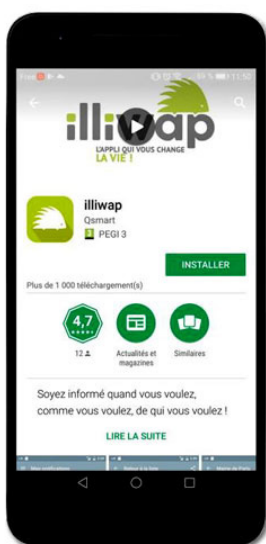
11:50

illiwap

L'APPLI QUI VOUS CHANGE LA VIE !

illiwap

Qsmart

3 PEGI 3

INSTALLER

Plus de 1 000 téléchargement(s)

4,7

12

Actualités et magazines

Similaires

Soyez informé quand vous voulez, comme vous voulez, de qui vous voulez !

LIRE LA SUITE